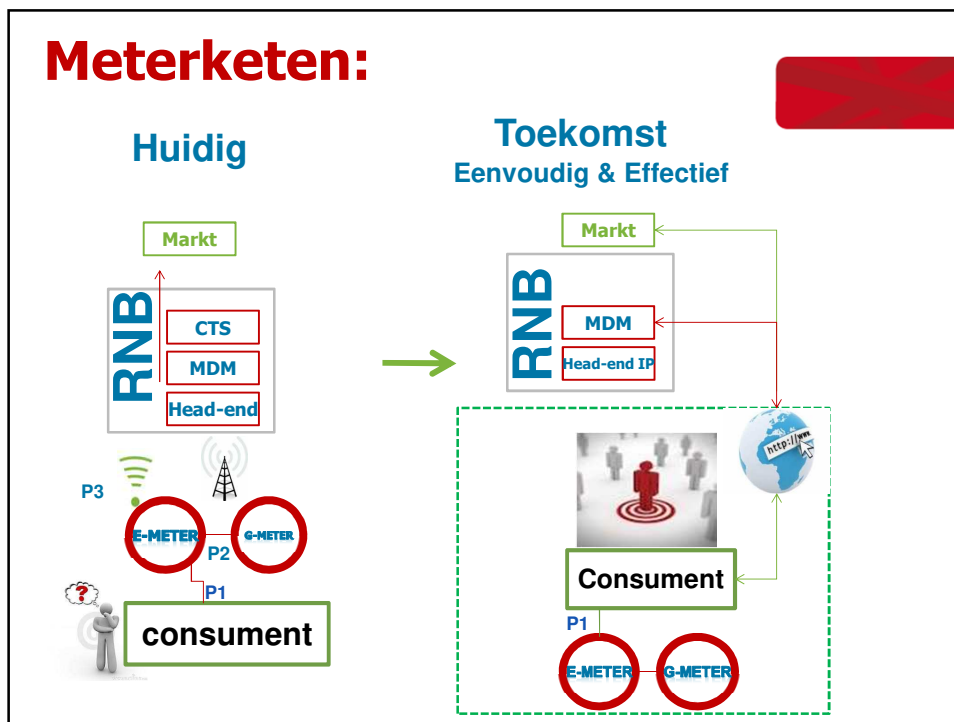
Meterketen:

Huidig

Markt

RNB

CTS

MDM

Head-end

P3

E-METER

G-METER

P2

P1

?

consument

Toekomst

Eenvoudig & Effectief

Markt

RNB

MDM

Head-end IP

http://www

Consument

P1

E-METER

G-METER